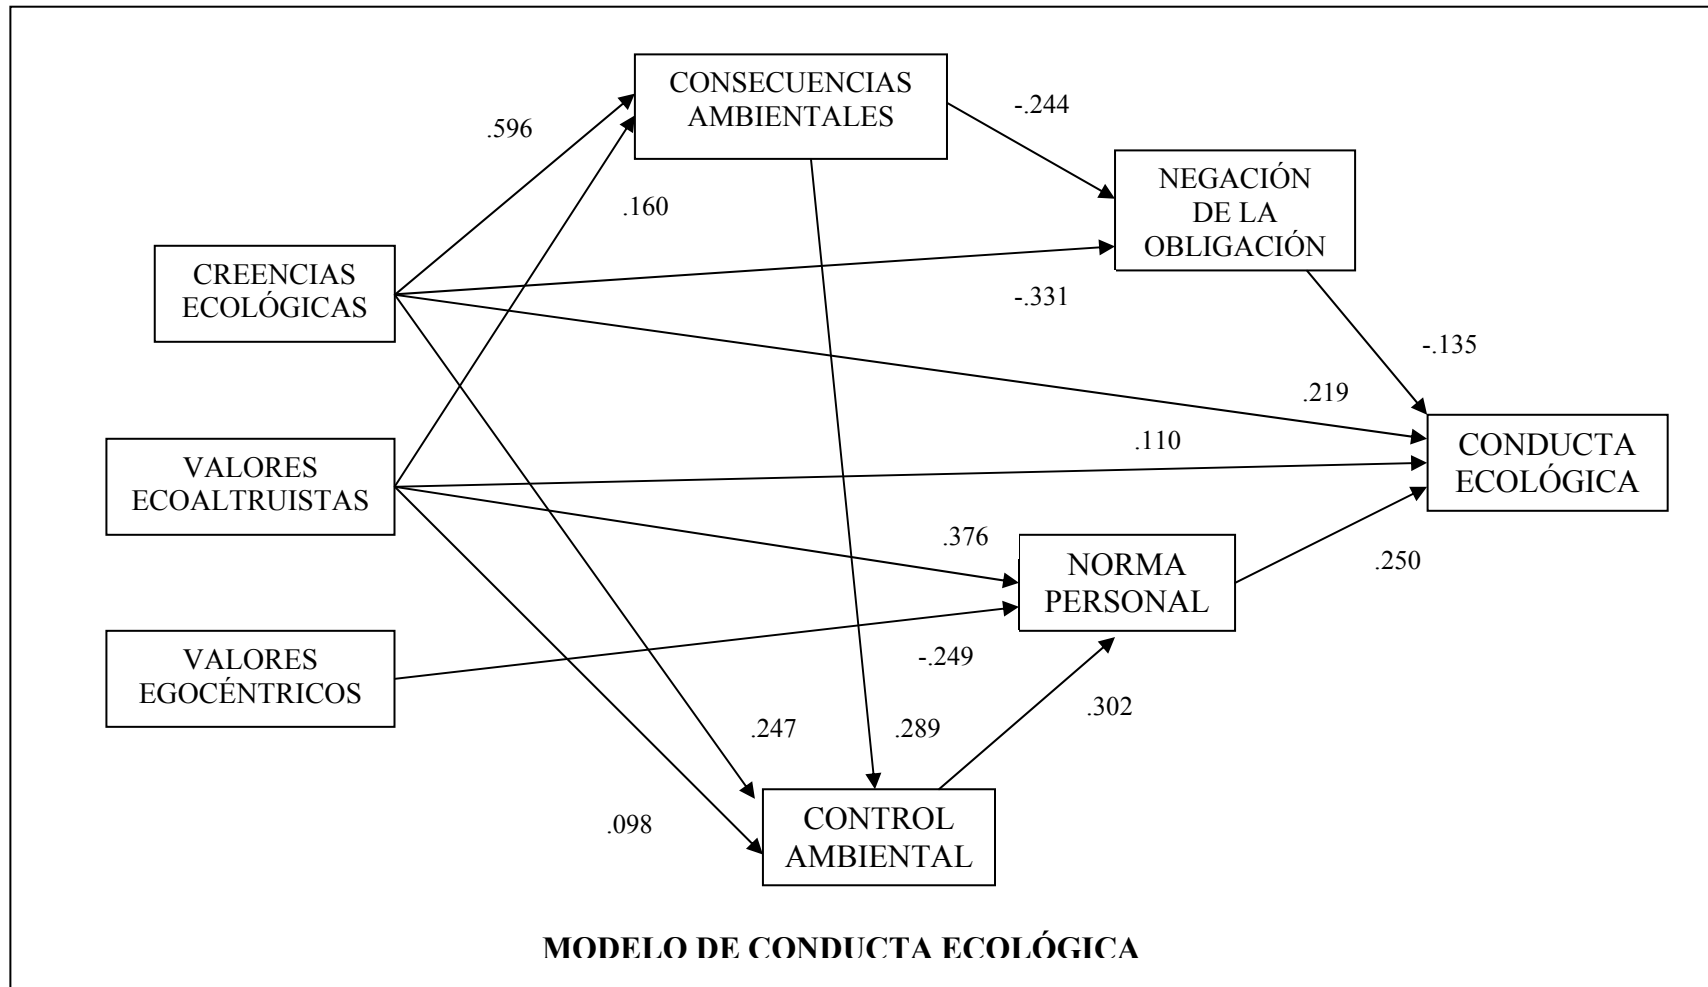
CONSECUENCIAS AMBIENTALES

.596

-.244

NEGACIÓN DE LA OBLIGACIÓN

.160

CREENCIAS ECOLÓGICAS

-.331

-.135

.219

.110

VALORES ECOALTRUISTAS

CONDUCTA ECOLÓGICA

.376

NORMA PERSONAL

.250

VALORES EGOCÉNTRICOS

-.249

.302

.247

.289

.098

CONTROL AMBIENTAL

MODELO DE CONDUCTA ECOLÓGICA